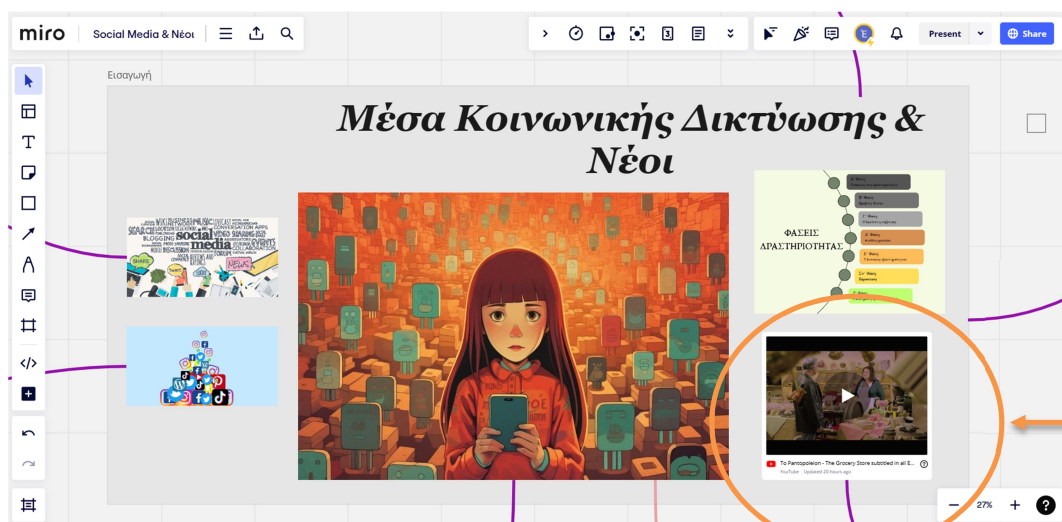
miro Social Media & Νέοι

Present Share

Εισαγωγή

Μέσα Κοινωνικής Δικτύωσης & Νέοι

social media

NEWS

SHARE

ΦΑΣΕΙΣ ΔΡΑΣΤΗΡΙΟΤΗΤΑΣ

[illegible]

To Pantopoleion - The Grocery Store subtitled in all E...

YouTube · Updated 20 hours ago

27%

?